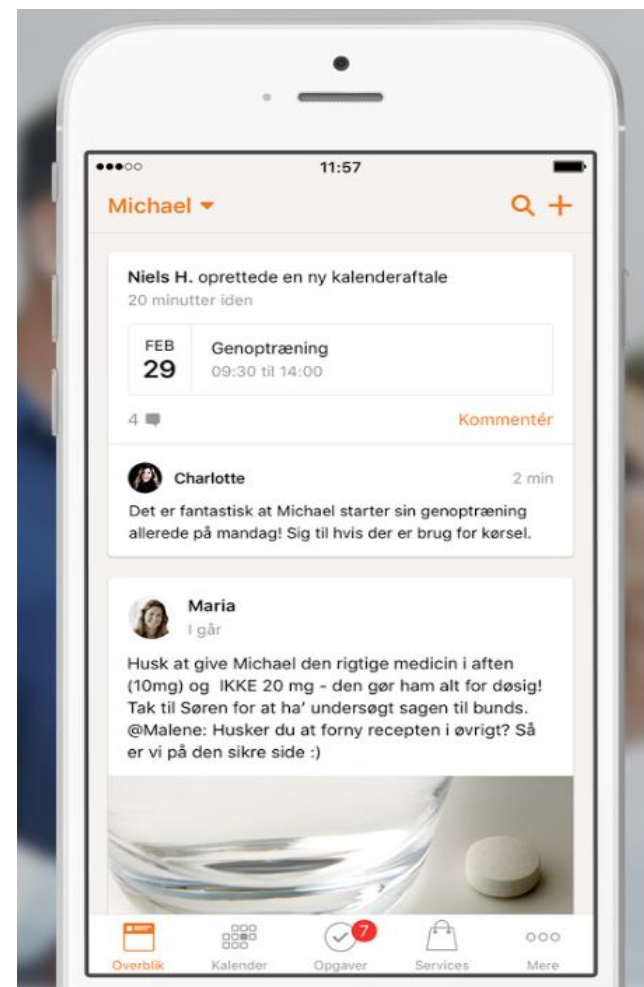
●●●○○ 11:57

Michael ▾

Niels H. oprettede en ny kalenderaftale
20 minutter iden

FEB
29
Genoptræning
09:30 til 14:00

4

Kommentér

Charlotte
2 min

Det er fantastisk at Michael starter sin genoptræning allerede på mandag! Sig til hvis der er brug for kørsel.

Maria
I går

Husk at give Michael den rigtige medicin i aften (10mg) og IKKE 20 mg - den gør ham alt for døsig! Tak til Søren for at ha' undersøgt sagen til bunds. @Malene: Husker du at forny recepten i øvrigt? Så er vi på den sikre side :)

Overblik
Kalender
7
Opgaver
Services
Mere